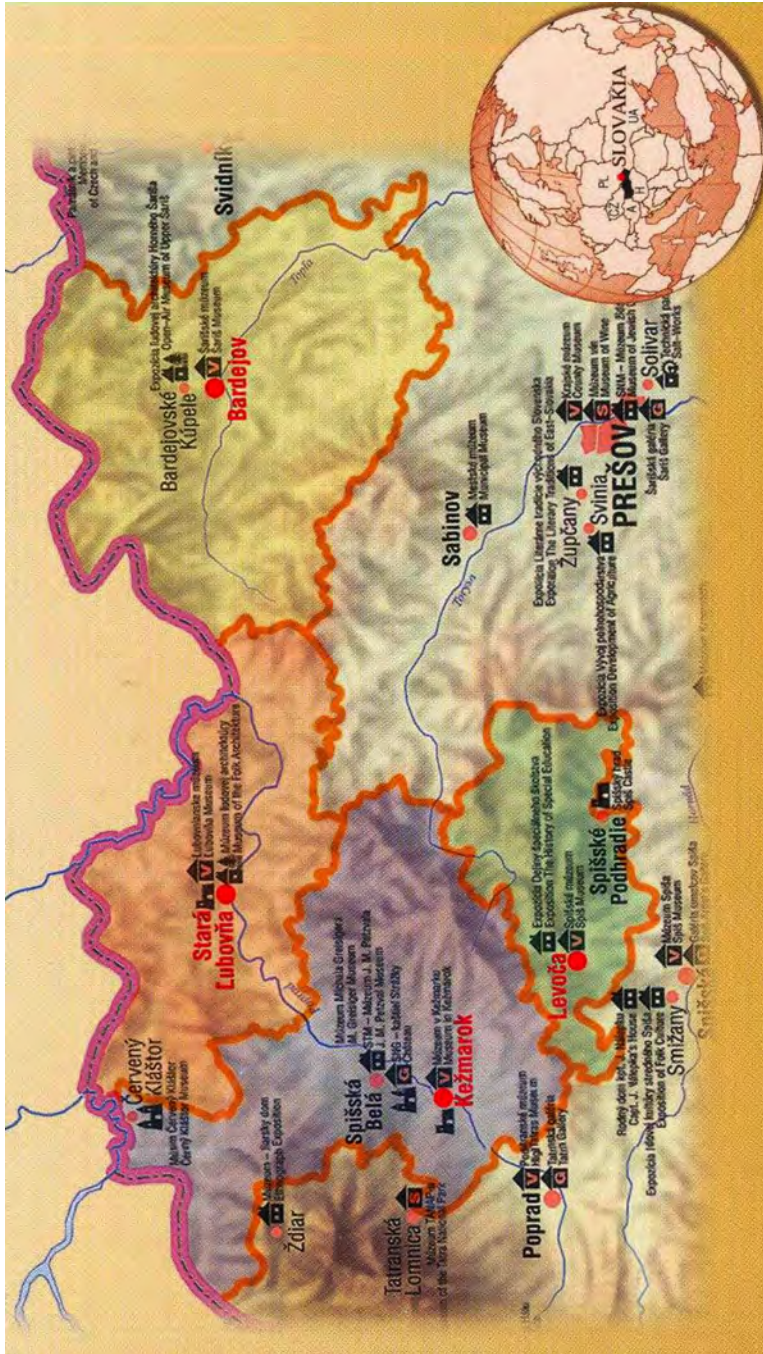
Červený Kláštor
Múzeum Červený Kláštor
Červený Kláštor Museum

Stará Ľubovňa
Ľubovnianske múzeum
Ľubovňa Museum
Múzeum ľudovej architektúry
Museum of the Folk Architecture

Bardejovské Kúpele
Expozícia ľudovej architektúry Horného Šariša
Open-Air Museum of Upper Šariš

Bardejov
Šarišské múzeum
Šariš Museum

Svidník

Topľa

Ždiar
Múzeum – Sarický dom
Ethnographic Exposition

Tatranská Lomnica
Múzeum TANAP-u
Museum of the Tatra National Park

Spišská Belá
Múzeum Michala Greisigera
M. Greisiger Museum
STM – Múzeum J. M. Petzvala
J. M. Petzval Museum
SNG – kaštieľ Strážky
Strážky

Kežmarok
Múzeum v Kežmarku
Museum in Kežmarok

Poprad
Podtatranské múzeum
Tatra Museum
Tatranská galéria
Tatra Gallery

Levoča
Expozícia Dejiny špeciálneho školstva
Exposition The History of Special Education
Spišské múzeum
Spiš Museum

Spišské Podhradie
Spišský hrad
Spiš Castle

Smižany
Rodný dom kpt. J. Nálepku
Capt. J. Nálepka's House
Expozícia ľudovej kultúry stredného Spiša
Exposition of Folk Culture
Múzeum Spiša
Spiš Museum

Hornád

Sabinov
Mestské múzeum
Municipal Museum

Torysa

Župčany
Expozícia Literárne tradície východného Slovenska
Exposition The Literary Tradition of East-Slovakia

Svinia
Expozícia Vývoj poľnohospodárstva
Exposition Development of Agriculture

PREŠOV
Krajské múzeum
County Museum
Múzeum vín
Museum of Wine
SNM – Múzeum židovskej kultúry
Museum of Jewish
Šarišská galéria
Šariš Gallery

Solivar
Technická pamiatka
Salt-Works

SLOVAKIA
PL
CZ
A
H
UA